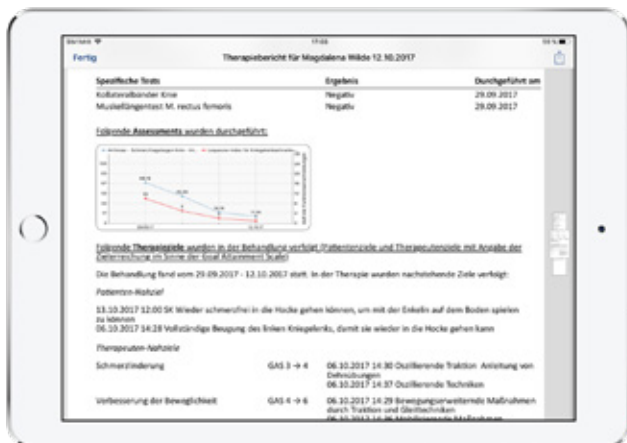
Fertig

Therapiebericht für Magdalena Wilde 12.10.2017

| Spezifische Tests | Ergebnis | Durchgeführt am |
|---|---|---|
| Kollateralbänder Knie | Negativ | 29.09.2017 |
| Muskellängentest M. rectus femoris | Negativ | 29.09.2017 |

Folgende Assessments wurden durchgeführt:

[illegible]

Folgende Therapieziele wurden in der Behandlung verfolgt (Patientenziele und Therapeutenziele mit Angabe der Zielerreichung im Sinne der Goal Attainment Scale):

Die Behandlung fand vom 29.09.2017 - 12.10.2017 statt. In der Therapie wurden nachstehende Ziele verfolgt:

Patienten-Nahziel

13.10.2017 12:00 SK Wieder schmerzfrei in die Hocke gehen können, um mit der Enkelin auf dem Boden spielen zu können
06.10.2017 14:28 Vollständige Beugung des linken Kniegelenks, damit sie wieder in die Hocke gehen kann

Therapeuten-Nahziele

Schmerzlinderung GAS 3 → 4 06.10.2017 14:30 Oszillierende Traktion Anleitung von Dehnübungen
06.10.2017 14:37 Oszillierende Techniken

Verbesserung der Beweglichkeit GAS 4 → 6 06.10.2017 14:29 Bewegungserweiternde Maßnahmen durch Traktion und Gleittechniken
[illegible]